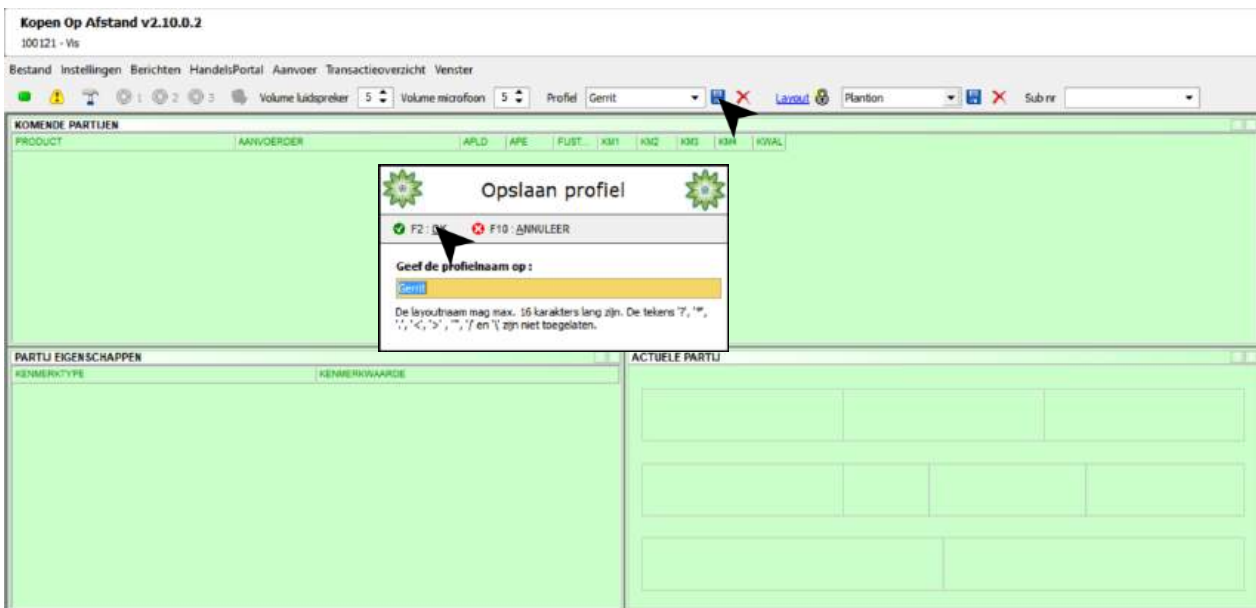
Kopen Op Afstand v2.10.0.2
100121 - Vis

Bestand Instellingen Berichten HandelsPortal Aanvoer Transactieoverzicht Venster

1 2 3 Volume luidspreker 5 Volume microfoon 5 Profiel Gerrit Layout Plantion Sub nr

KOMENDE PARTIJEN

| PRODUCT | AANVOERDER | APLD | APE | FUST... | KM1 | KM2 | KM3 | KM4 | KWAL |
|---|---|---|---|---|---|---|---|---|---|

Opslaan profiel

F2 : OK F10 : ANNULEER

Geef de profielnaam op :

Gerrit

De layoutnaam mag max. 16 karakters lang zijn. De tekens '?', '*', '.', '<', '>', '"', '/' en '\' zijn niet toegelaten.

PARTIJ EIGENSCHAPPEN

| KENMERKTYPE | KENMERKWAARDE |
|---|---|

ACTUELE PARTIJ